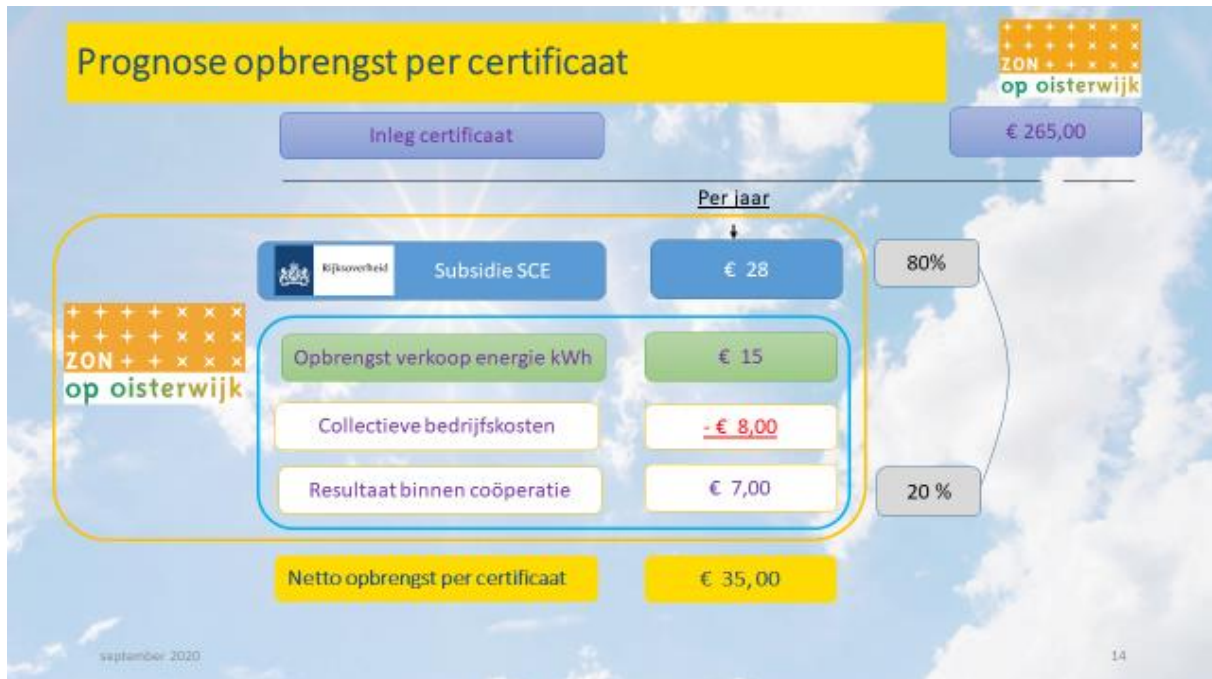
Prognose opbrengst per certificaat

ZON op oisterwijk

Inleg certificaat

€ 265,00

Per jaar

Rijksoverheid

Subsidie SCE

€ 28

80%

ZON op oisterwijk

Opbrengst verkoop energie kWh

€ 15

Collectieve bedrijfskosten

- € 8,00

Resultaat binnen coöperatie

€ 7,00

20 %

Netto opbrengst per certificaat

€ 35,00

september 2020

14